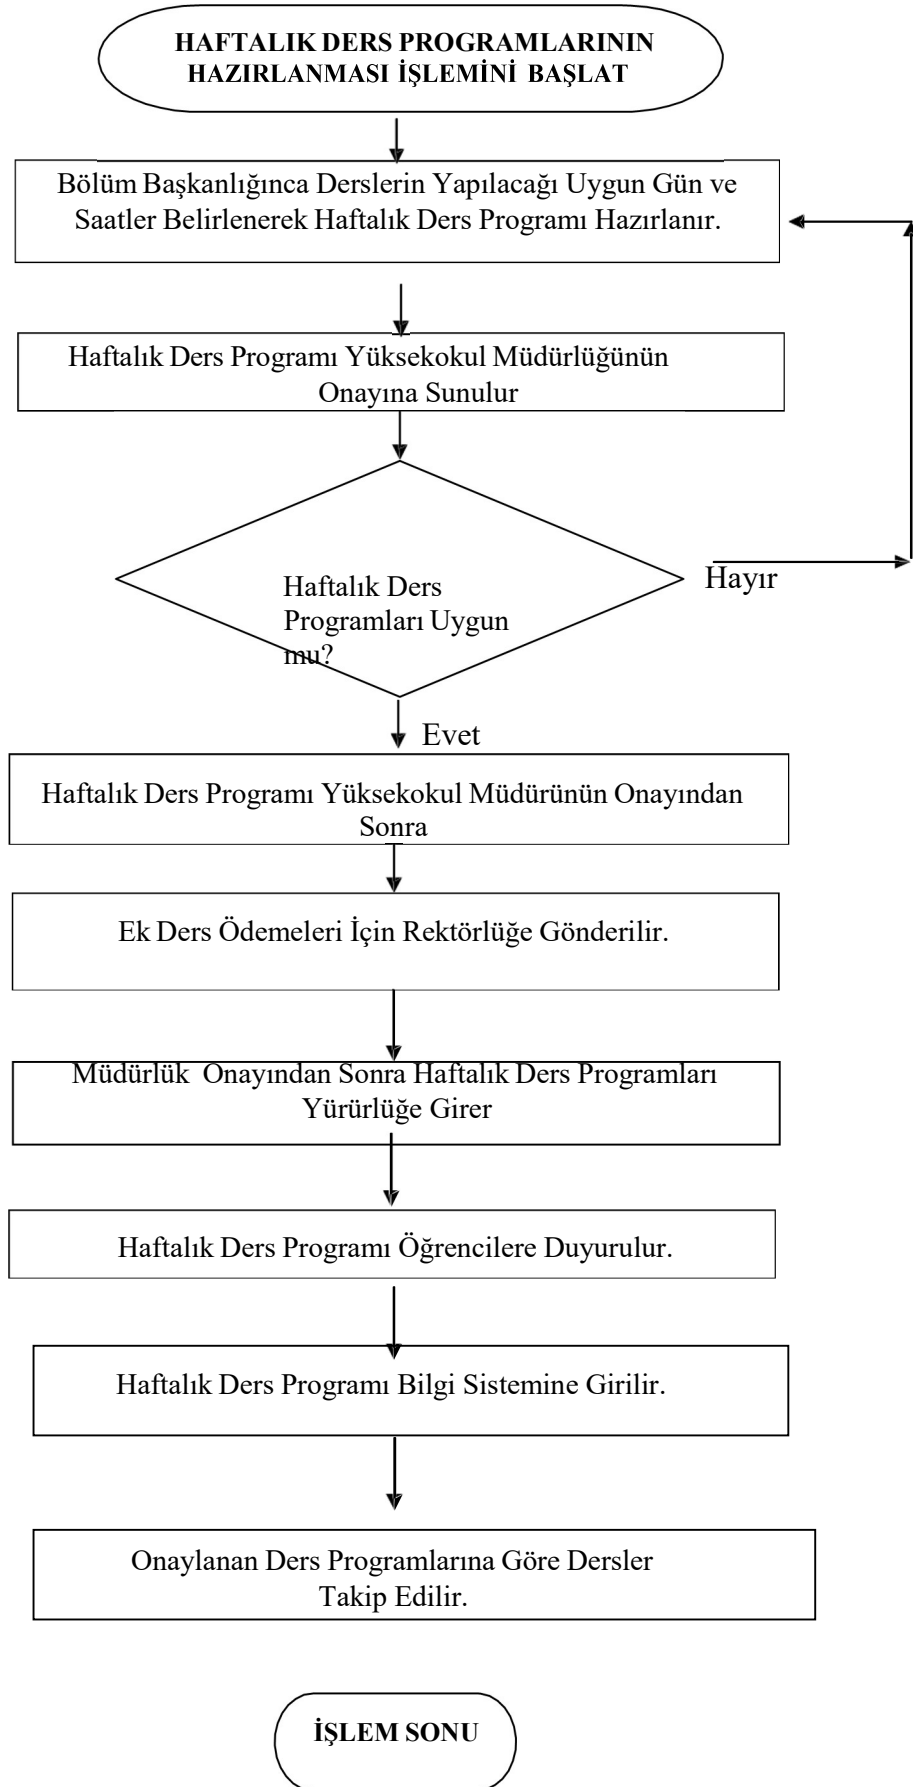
HAFTALIK DERS PROGRAMLARININ HAZIRLANMASI İŞLEMİNİ BAŞLAT

Bölüm Başkanlığınca Derslerin Yapılacağı Uygun Gün ve Saatler Belirlenerek Haftalık Ders Programı Hazırlanır.

Haftalık Ders Programı Yüksekokul Müdürlüğünün Onayına Sunulur

Haftalık Ders Programları Uygun mu?

Hayır

Evet

Haftalık Ders Programı Yüksekokul Müdürünün Onayından Sonra

Ek Ders Ödemeleri İçin Rektörlüğe Gönderilir.

Müdürlük Onayından Sonra Haftalık Ders Programları Yürürlüğe Girer

Haftalık Ders Programı Öğrencilere Duyurulur.

Haftalık Ders Programı Bilgi Sistemine Girilir.

Onaylanan Ders Programlarına Göre Dersler Takip Edilir.

İŞLEM SONU